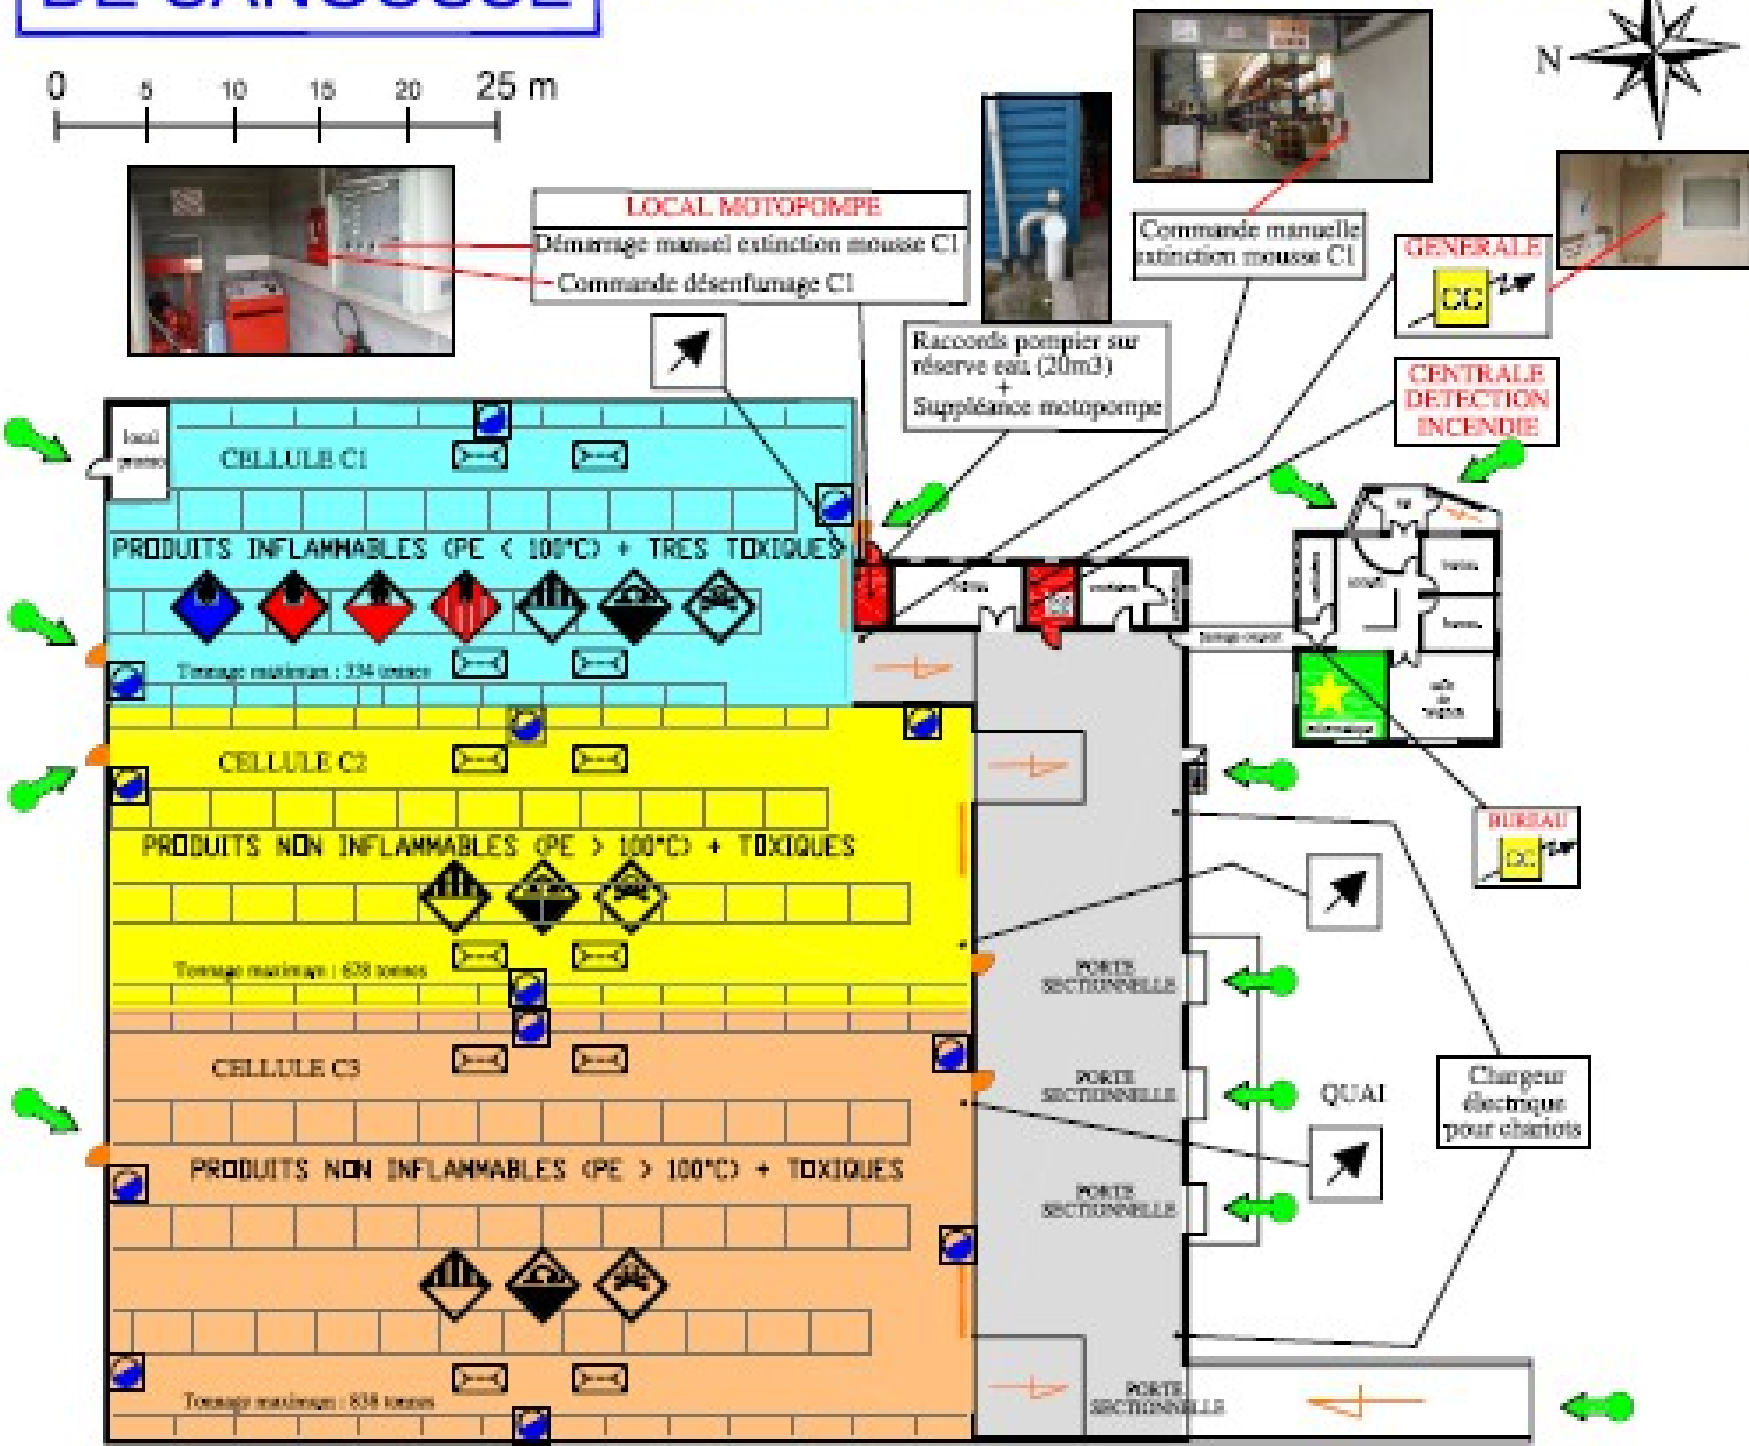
DE CARCASSE

0 5 10 15 20 25 m

N

LOCAL MOTOPOMPE
Démarrage manuel extinction mousse C1
Commande désenfumage C1

Raccords pompier sur réserve eau (20m3) + Suppléance motopompe

Commande manuelle extinction mousse C1

GENERALE
CC

CENTRALE DETECTION INCENDIE

local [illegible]

CELLULE C1

PRODUITS INFLAMMABLES (PE < 100°C) + TRES TOXIQUES

Tonnage maximum : 334 tonnes

CELLULE C2

PRODUITS NON INFLAMMABLES (PE > 100°C) + TOXIQUES

Tonnage maximum : 678 tonnes

CELLULE C3

PRODUITS NON INFLAMMABLES (PE > 100°C) + TOXIQUES

Tonnage maximum : 838 tonnes

BUREAU
CC

PORTE SECTIONNELLE

PORTE SECTIONNELLE

PORTE SECTIONNELLE

PORTE SECTIONNELLE

QUAI

Chargeur électrique pour chariots